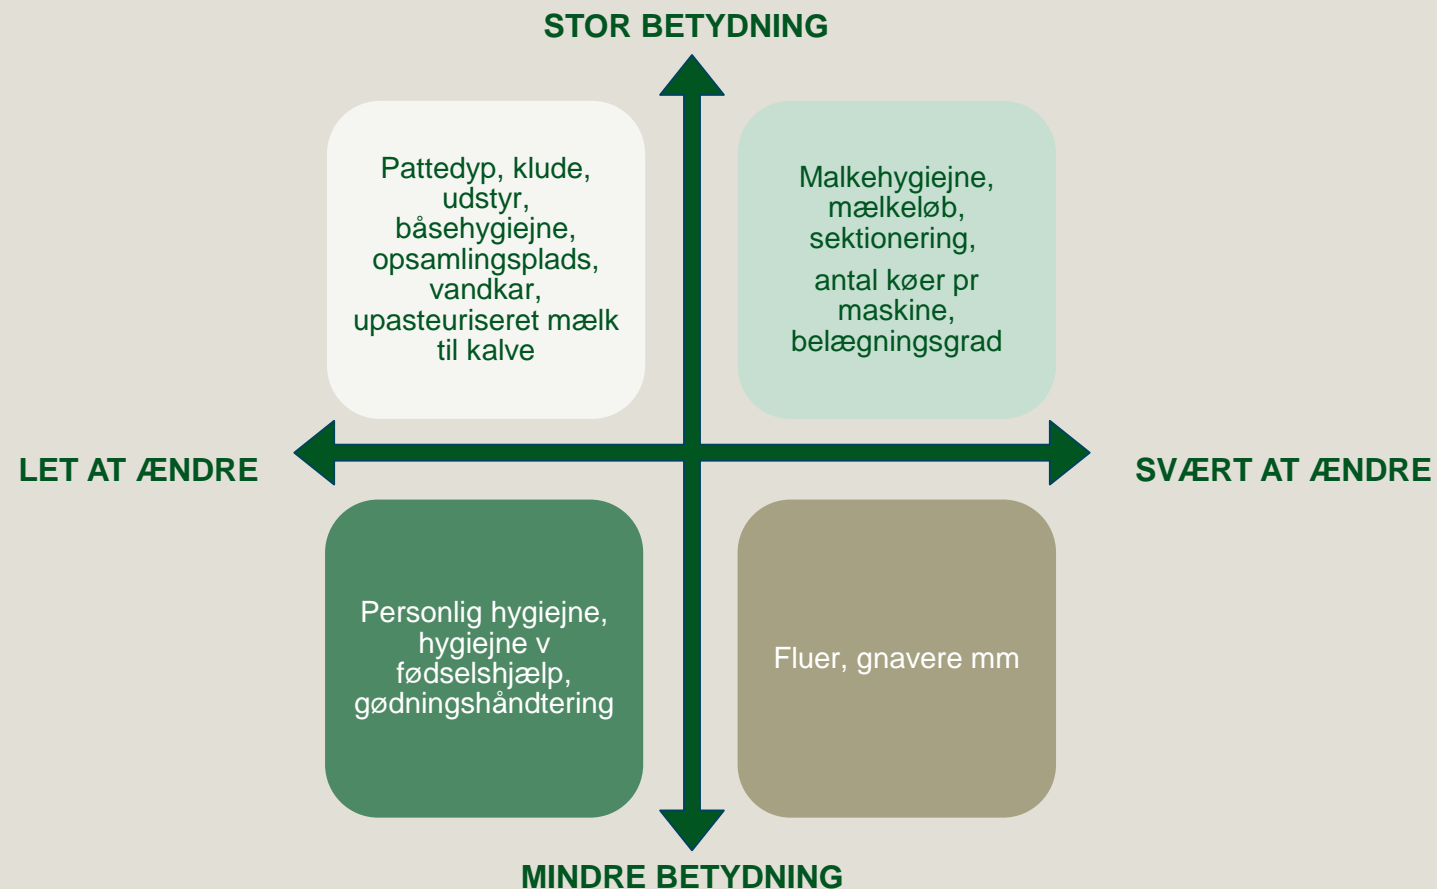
STOR BETYDNING

Pattedyp, klude, udstyr, båsehygiejne, opsamlingsplads, vandkar, upasteuriseret mælk til kalve

Malkehygiejne, mælkeløb, sektionering,

antal køer pr maskine, belægningsgrad

LET AT ÆNDRE

SVÆRT AT ÆNDRE

Personlig hygiejne, hygiejne v fødselshjælp, gødningshåndtering

Fluer, gnavere mm

MINDRE BETYDNING